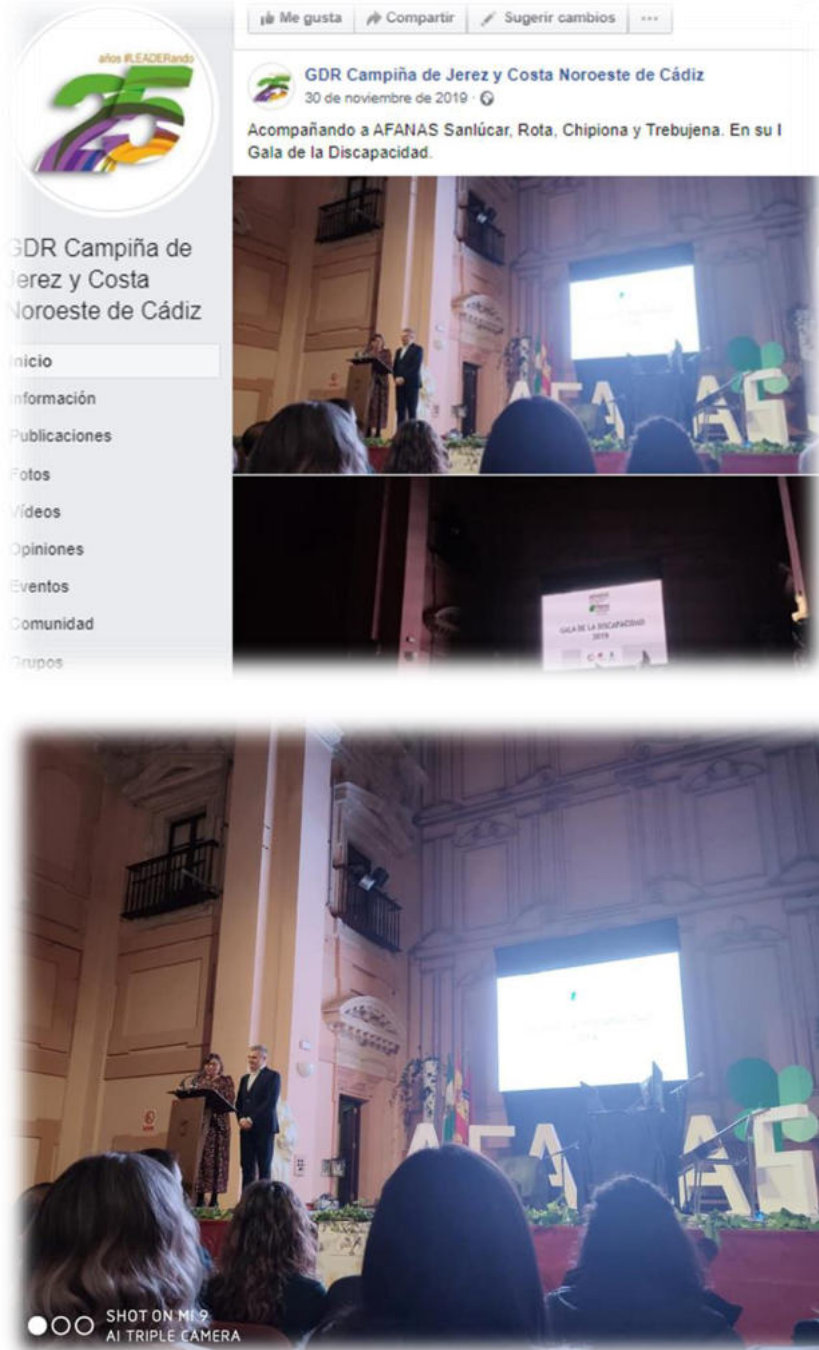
Me gusta Compartir Sugerir cambios ···

años #LEADERando
25

GDR Campiña de Jerez y Costa Noroeste de Cádiz

Inicio
Información
Publicaciones
Fotos
Vídeos
Opiniones
Eventos
Comunidad
Grupos

GDR Campiña de Jerez y Costa Noroeste de Cádiz
30 de noviembre de 2019 ·

Acompañando a AFANAS Sanlúcar, Rota, Chipiona y Trebujena. En su I Gala de la Discapacidad.

AFANAS

GALA DE LA DISCAPACIDAD
2019

AFA AS

SHOT ON MI 9
AI TRIPLE CAMERA